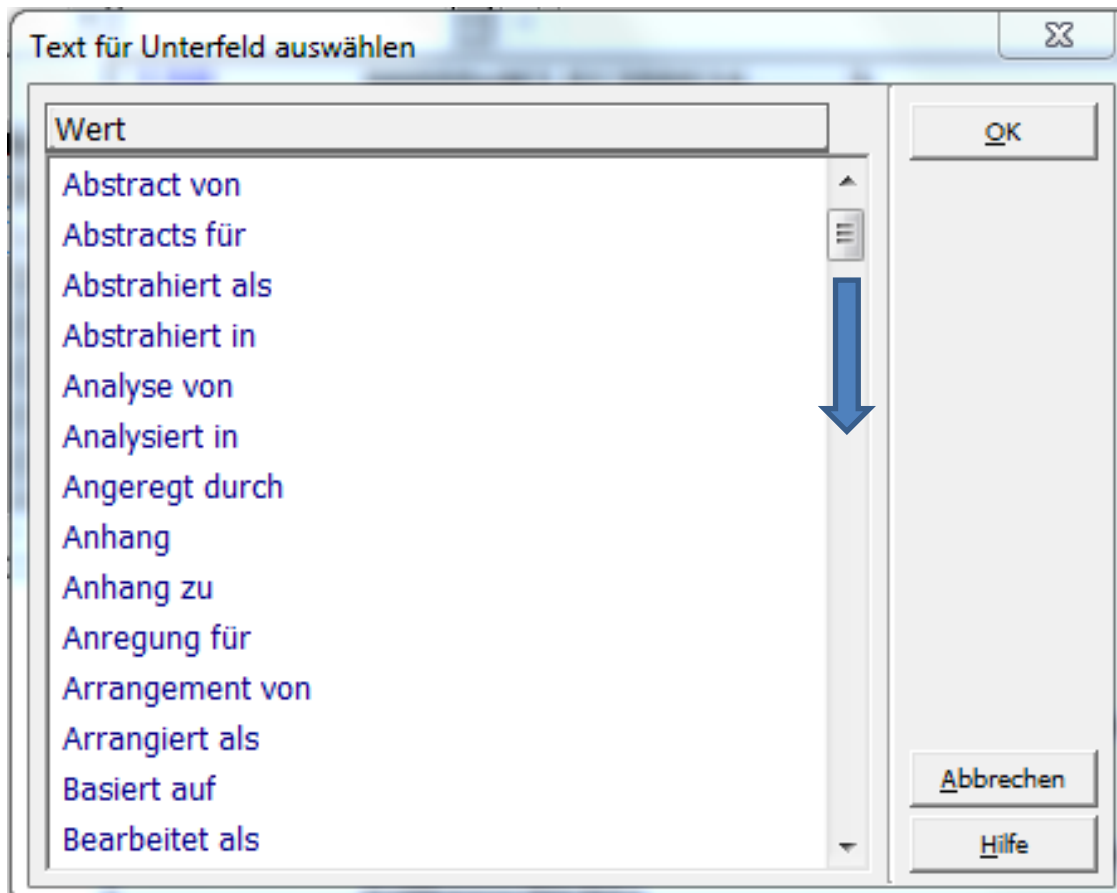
Text für Unterfeld auswählen

Wert

Abstract von
Abstracts für
Abstrahiert als
Abstrahiert in
Analyse von
Analysiert in
Angeregt durch
Anhang
Anhang zu
Anregung für
Arrangement von
Arrangiert als
Basiert auf
Bearbeitet als

OK

Abbrechen

Hilfe